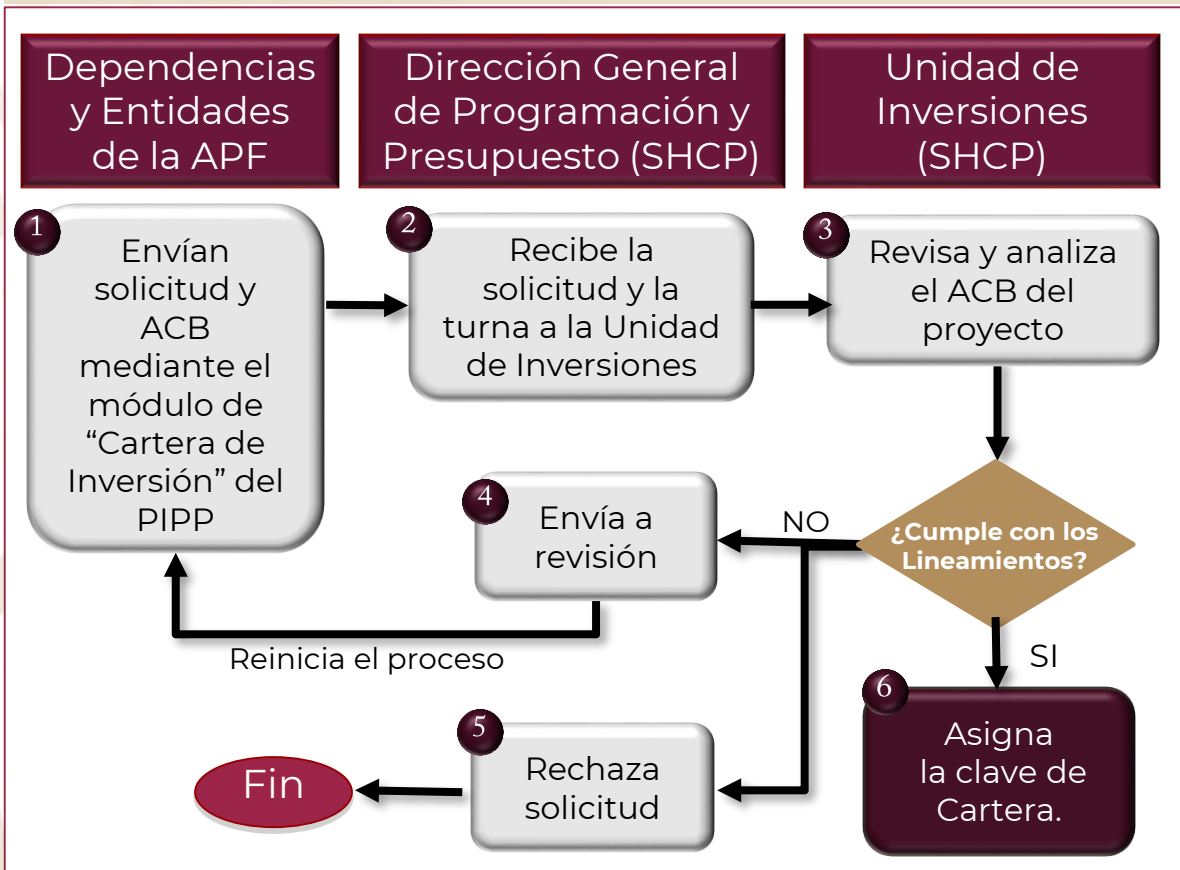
Dependencias y Entidades de la APF

Dirección General de Programación y Presupuesto (SHCP)

Unidad de Inversiones (SHCP)

1

Envían solicitud y ACB mediante el módulo de “Cartera de Inversión” del PIPP

2

Recibe la solicitud y la turna a la Unidad de Inversiones

3

Revisa y analiza el ACB del proyecto

¿Cumple con los Lineamientos?

NO

4

Envía a revisión

Reinicia el proceso

SI

6

Asigna la clave de Cartera.

5

Rechaza solicitud

Fin